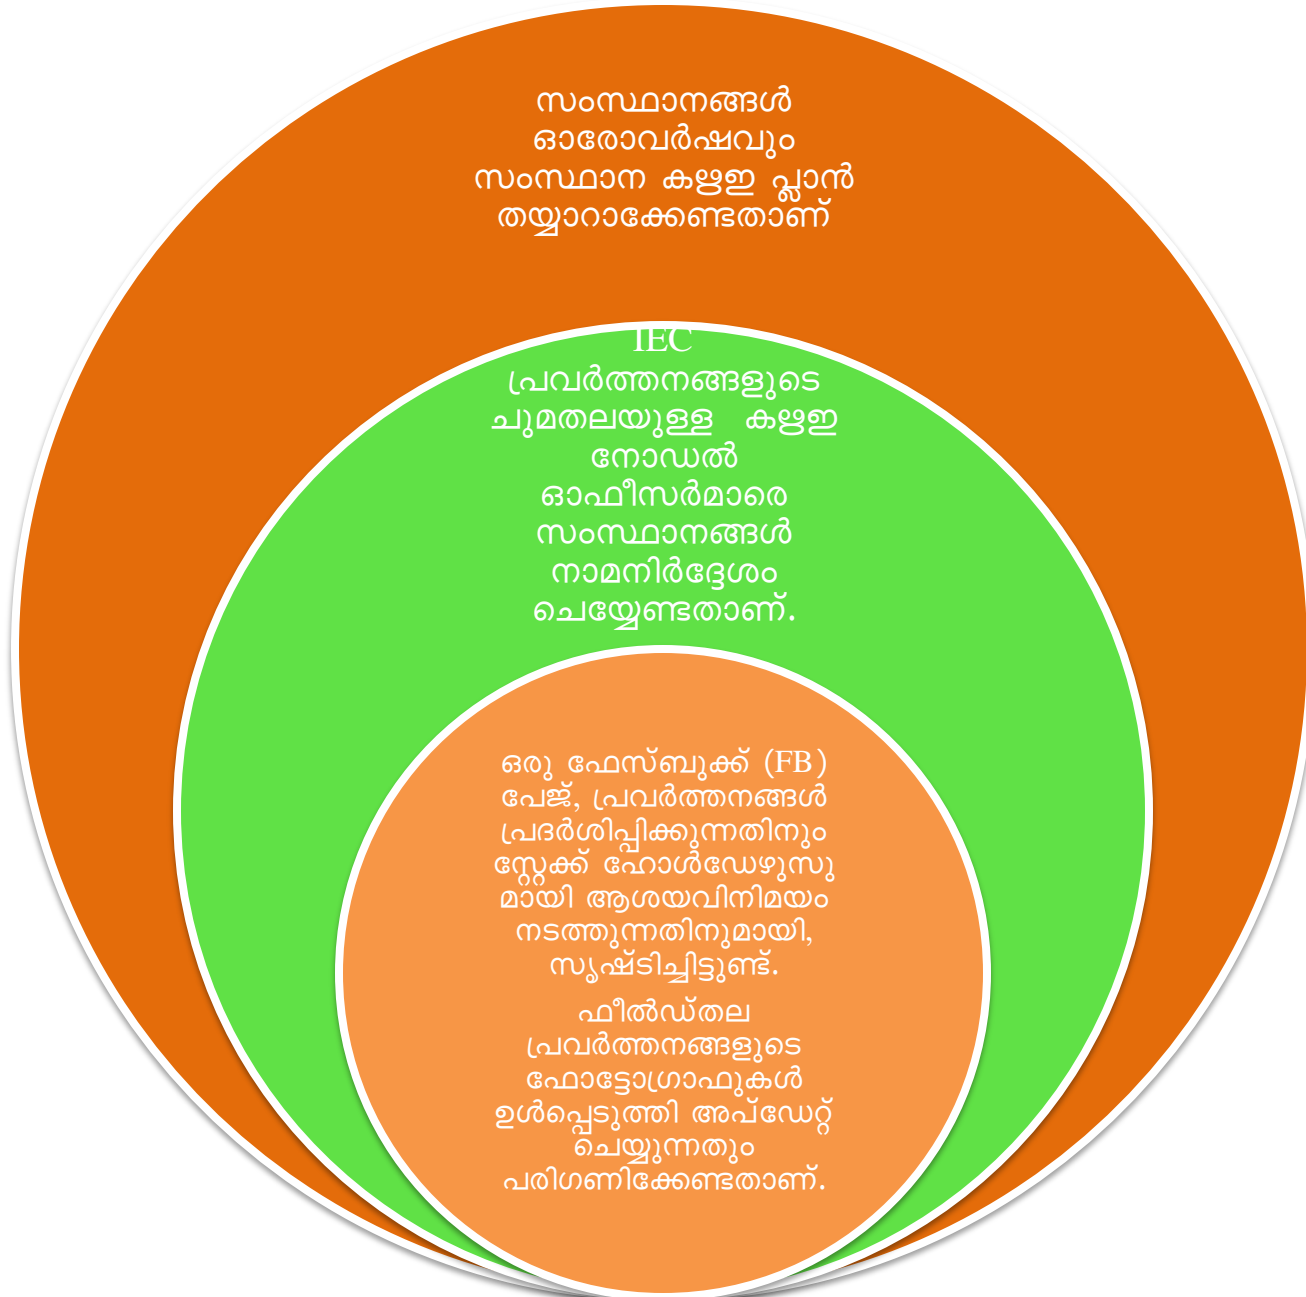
സംസ്ഥാനങ്ങൾ ഓരോവർഷവും സംസ്ഥാന കളഇ പ്ലാൻ തയ്യാറാക്കേണ്ടതാണ്

IEC പ്രവർത്തനങ്ങളുടെ ചുമതലയുള്ള കളഇ നോഡൽ ഓഫീസർമാരെ സംസ്ഥാനങ്ങൾ നാമനിർദ്ദേശം ചെയ്യേണ്ടതാണ്.

ഒരു ഫേസ്ബുക്ക് (FB) പേജ്, പ്രവർത്തനങ്ങൾ പ്രദർശിപ്പിക്കുന്നതിനും സ്റ്റേക്ക് ഹോൾഡേഴ്സുമായി ആശയവിനിമയം നടത്തുന്നതിനുമായി, സൃഷ്ടിച്ചിട്ടുണ്ട്.

ഫീൽഡ്തല പ്രവർത്തനങ്ങളുടെ ഫോട്ടോഗ്രാഫുകൾ ഉൾപ്പെടുത്തി അപ്ഡേറ്റ് ചെയ്യുന്നതും പരിഗണിക്കേണ്ടതാണ്.